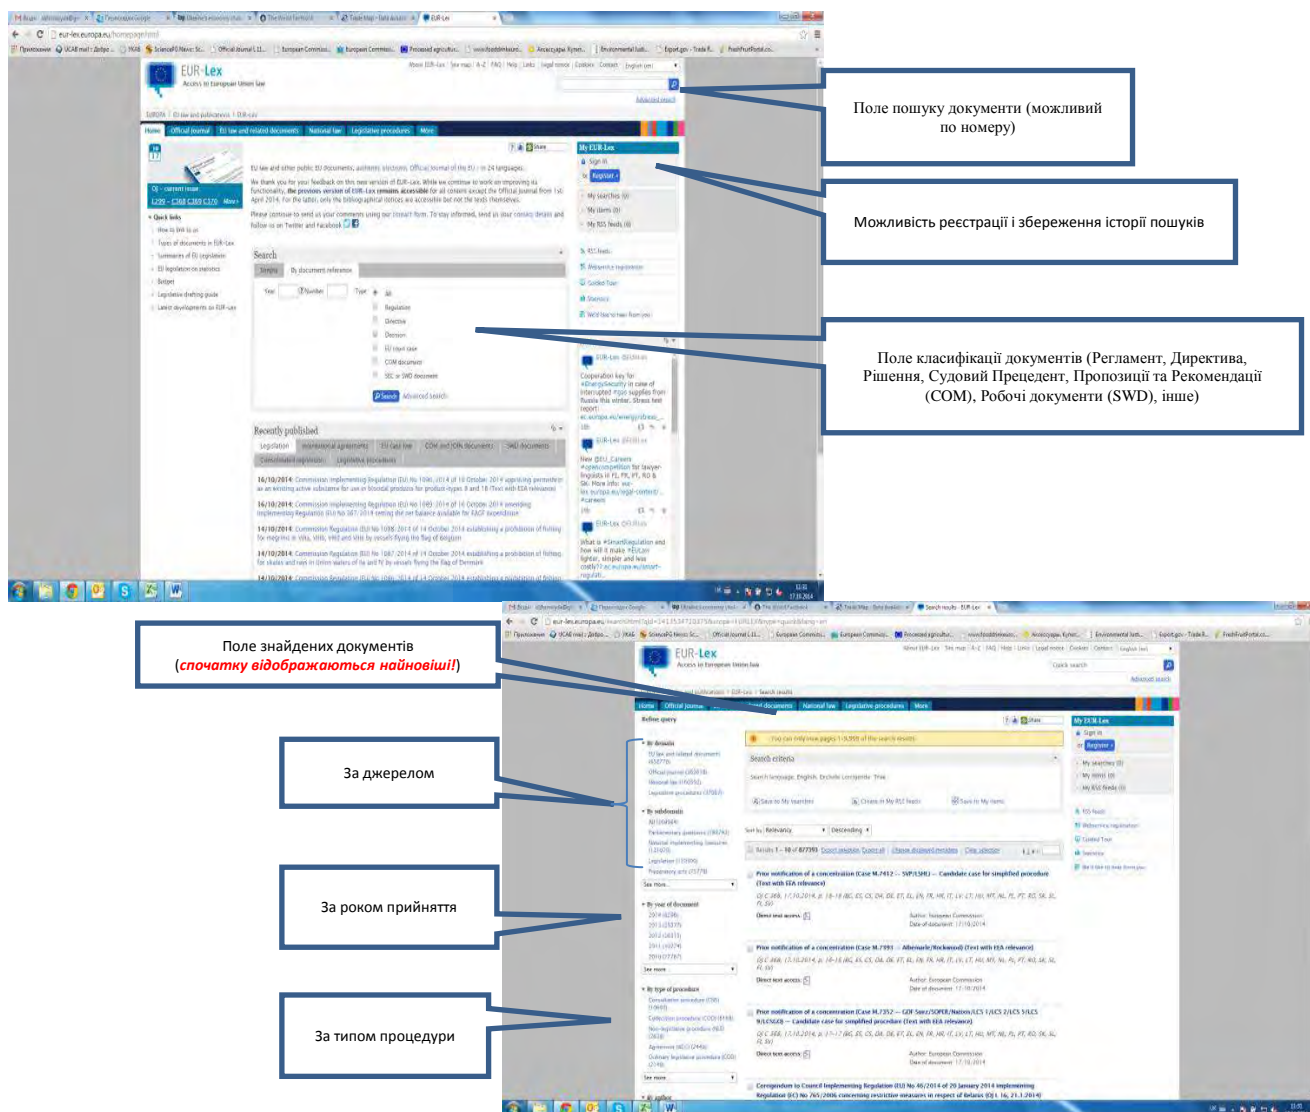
Поле пошуку документи (можливий по номеру)

Можливість реєстрації і збереження історії пошуків

Поле класифікації документів (Регламент, Директива, Рішення, Судовий Прецедент, Пропозиції та Рекомендації (COM), Робочі документи (SWD), інше)

EUR-Lex
Access to European Union law

Search

Recently published

Поле знайдених документів (*спочатку відображаються найновіші!*)

За джерелом

За роком прийняття

За типом процедури

EUR-Lex
Access to European Union law

Search criteria